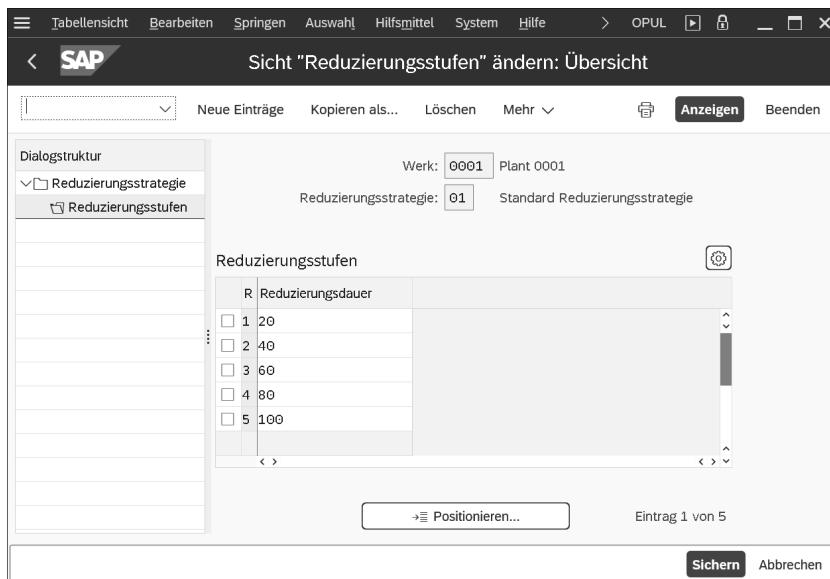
Tabellensicht Bearbeiten Springen Auswahl Hilfsmittel System Hilfe > OPUL

SAP Sicht "Reduzierungsstufen" ändern: Übersicht

Neue Einträge Kopieren als... Löschen Mehr Anzeigen Beenden

Dialogstruktur
Reduzierungsstrategie
Reduzierungsstufen

Werk: 0001 Plant 0001
Reduzierungsstrategie: 01 Standard Reduzierungsstrategie

Reduzierungsstufen

| | R | Reduzierungsdauer |
|---|---|---|
| ☐ | 1 | 20 |
| ☐ | 2 | 40 |
| ☐ | 3 | 60 |
| ☐ | 4 | 80 |
| ☐ | 5 | 100 |

Positionieren... Eintrag 1 von 5

Sichern Abbrechen